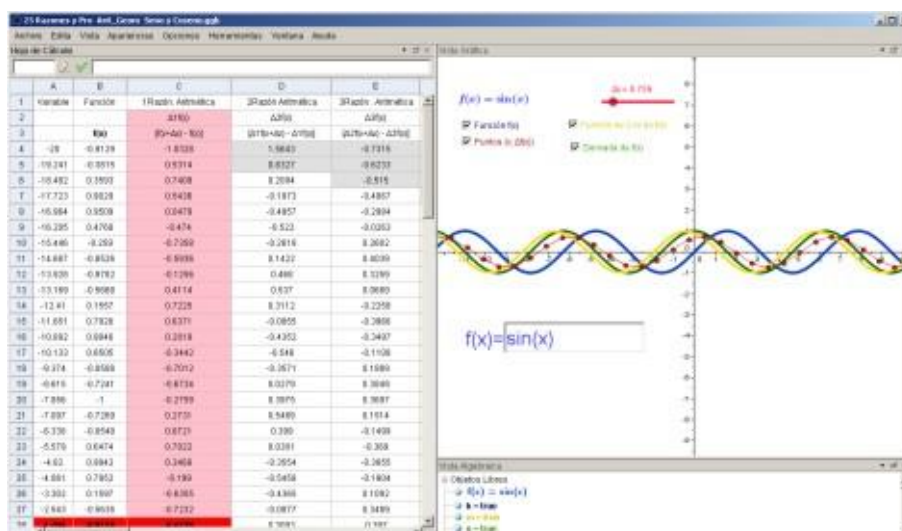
25 Razones y Pro Arit_Geom Seno y Coseno.ggb

Archivo Edita Vista Apariencias Opciones Herramientas Ventana Ayuda

Hoja de Cálculo

Vista Gráfica

| | A | B | C | D | E |
|---|---|---|---|---|---|
| 1 | Variable | Función | 1Razón Aritmética | 2Razón Aritmética | 3Razón Aritmética |
| 2 | | | Δf(x) | Δ2f(x) | Δ3f(x) |
| 3 | | f(x) | f(x+Δx) - f(x) | Δf(x+Δx) - Δf(x) | Δ2f(x+Δx) - Δ2f(x) |
| 4 | -20 | -0.9129 | -1.8326 | 1.5643 | -0.7315 |
| 5 | -19.241 | -0.3515 | 0.9314 | 0.8327 | -0.8233 |
| 6 | -18.482 | 0.3593 | 0.7408 | 0.2094 | -0.515 |
| 7 | -17.723 | 0.9828 | 0.5438 | -0.1973 | -0.4857 |
| 8 | -16.964 | 0.9508 | 0.2478 | -0.4857 | -0.2884 |
| 9 | -16.205 | 0.4768 | -0.474 | -0.522 | -0.0363 |
| 10 | -15.446 | -0.269 | -0.7268 | -0.2816 | 0.2882 |
| 11 | -14.687 | -0.8526 | -0.5506 | 0.1422 | 0.4039 |
| 12 | -13.928 | -0.9782 | -0.1266 | 0.466 | 0.3299 |
| 13 | -13.169 | -0.5668 | 0.4114 | 0.537 | 0.0680 |
| 14 | -12.41 | 0.1557 | 0.7226 | 0.3112 | -0.2258 |
| 15 | -11.651 | 0.7826 | 0.6371 | -0.0855 | -0.3966 |
| 16 | -10.892 | 0.9946 | 0.2018 | -0.4352 | -0.3497 |
| 17 | -10.133 | 0.6505 | -0.3442 | -0.546 | -0.1108 |
| 18 | -9.374 | -0.0568 | -0.7012 | -0.3571 | 0.1889 |
| 19 | -8.615 | -0.7241 | -0.6734 | 0.0279 | 0.3849 |
| 20 | -7.856 | -1 | -0.2759 | 0.3975 | 0.3697 |
| 21 | -7.097 | -0.7269 | 0.2731 | 0.5489 | 0.1514 |
| 22 | -6.338 | -0.0548 | 0.6721 | 0.399 | -0.1499 |
| 23 | -5.579 | 0.6474 | 0.7022 | 0.0301 | -0.368 |
| 24 | -4.82 | 0.9943 | 0.3468 | -0.3554 | -0.3855 |
| 25 | -4.061 | 0.7952 | -0.199 | -0.5458 | -0.1904 |
| 26 | -3.302 | 0.1597 | -0.6365 | -0.4366 | 0.1082 |
| 27 | -2.543 | -0.5595 | -0.7232 | -0.0877 | 0.3489 |

$f(x) = \sin(x)$

Δx = 0.759

Función f(x)
Puntos (x, f(x))
Función de 1ra Razón
Derivada de f(x)

f(x)=sin(x)

Vista Algebraica
Objetos Libres
$f(x) = \sin(x)$
b = true
a = true